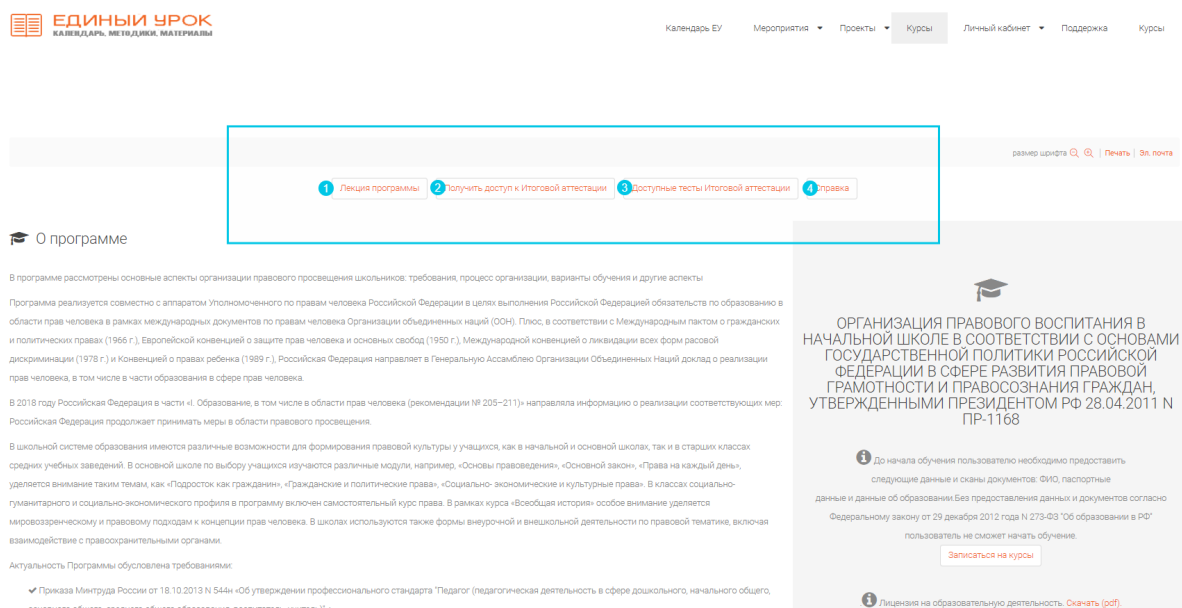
ЕДИНЫЙ УРОК
КАЛЕНДАРЬ, МЕТОДИКИ, МАТЕРИАЛЫ

Календарь ЕУ Мероприятия Проекты Курсы Личный кабинет Поддержка Курсы

размер шрифта | Печать | Эл. почта

1 Лекция программы 2 Получить доступ к Итоговой аттестации 3 Доступные тесты Итоговой аттестации 4 Справка

О программе

В программе рассмотрены основные аспекты организации правового просвещения школьников: требования, процесс организации, варианты обучения и другие аспекты

Программа реализуется совместно с аппаратом Уполномоченного по правам человека Российской Федерации в целях выполнения Российской Федерацией обязательств по образованию в области прав человека в рамках международных документов по правам человека Организации объединенных наций (ООН). Плюс, в соответствии с Международным пактом о гражданских и политических правах (1966 г.), Европейской конвенцией о защите прав человека и основных свобод (1950 г.), Международной конвенцией о ликвидации всех форм расовой дискриминации (1978 г.) и Конвенцией о правах ребенка (1989 г.), Российская Федерация направляет в Генеральную Ассамблею Организации Объединенных Наций доклад о реализации прав человека, в том числе в части образования в сфере прав человека.

В 2018 году Российская Федерация в части «I. Образование, в том числе в области прав человека (рекомендации № 205–211)» направляла информацию о реализации соответствующих мер: Российская Федерация продолжает принимать меры в области правового просвещения.

В школьной системе образования имеются различные возможности для формирования правовой культуры у учащихся, как в начальной и основной школах, так и в старших классах средних учебных заведений. В основной школе по выбору учащихся изучаются различные модули, например, «Основы правоведения», «Основной закон», «Права на каждый день», уделяется внимание таким темам, как «Подросток как гражданин», «Гражданские и политические права», «Социально- экономические и культурные права». В классах социально-гуманитарного и социально-экономического профиля в программу включен самостоятельный курс права. В рамках курса «Всеобщая история» особое внимание уделяется мировоззренческому и правовому подходам к концепции прав человека. В школах используются также формы внеурочной и внешкольной деятельности по правовой тематике, включая взаимодействие с правоохранительными органами.

Актуальность Программы обусловлена требованиями:

Приказа Минтруда России от 18.10.2013 N 544н «Об утверждении профессионального стандарта "Педагог (педагогическая деятельность в сфере дошкольного, начального общего, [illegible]

ОРГАНИЗАЦИЯ ПРАВОВОГО ВОСПИТАНИЯ В НАЧАЛЬНОЙ ШКОЛЕ В СООТВЕТСТВИИ С ОСНОВАМИ ГОСУДАРСТВЕННОЙ ПОЛИТИКИ РОССИЙСКОЙ ФЕДЕРАЦИИ В СФЕРЕ РАЗВИТИЯ ПРАВОВОЙ ГРАМОТНОСТИ И ПРАВОСОЗНАНИЯ ГРАЖДАН, УТВЕРЖДЕННЫМИ ПРЕЗИДЕНТОМ РФ 28.04.2011 N ПР-1168

До начала обучения пользователю необходимо предоставить следующие данные и сканы документов: ФИО, паспортные данные и данные об образовании.Без предоставления данных и документов согласно Федеральному закону от 29 декабря 2012 года N 273-ФЗ "Об образовании в РФ" пользователь не сможет начать обучение.

Записаться на курсы

Лицензия на образовательную деятельность. Скачать (pdf).